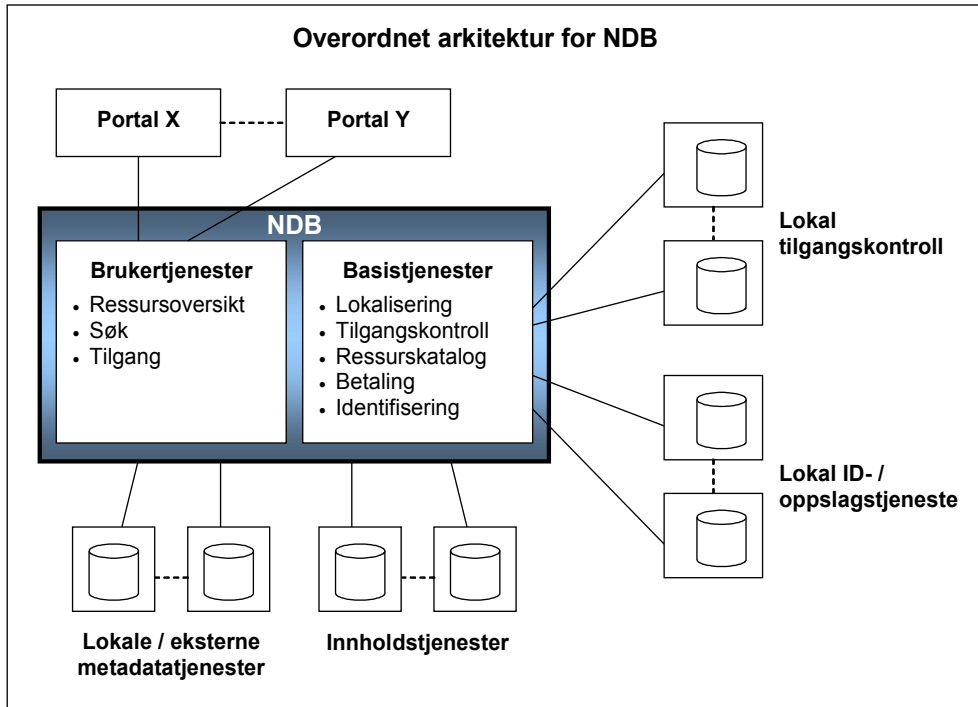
Overordnet arkitektur for NDB

Portal X

Portal Y

NDB

Brukertjenester
- Ressursoversikt
- Søk
- Tilgang

Basistjenester
- Lokalisering
- Tilgangskontroll
- Ressurskatalog
- Betaling
- Identifisering

Lokal tilgangskontroll

Lokal ID- / oppslagstjeneste

Lokale / eksterne metadatatjenester

Innholdstjenester